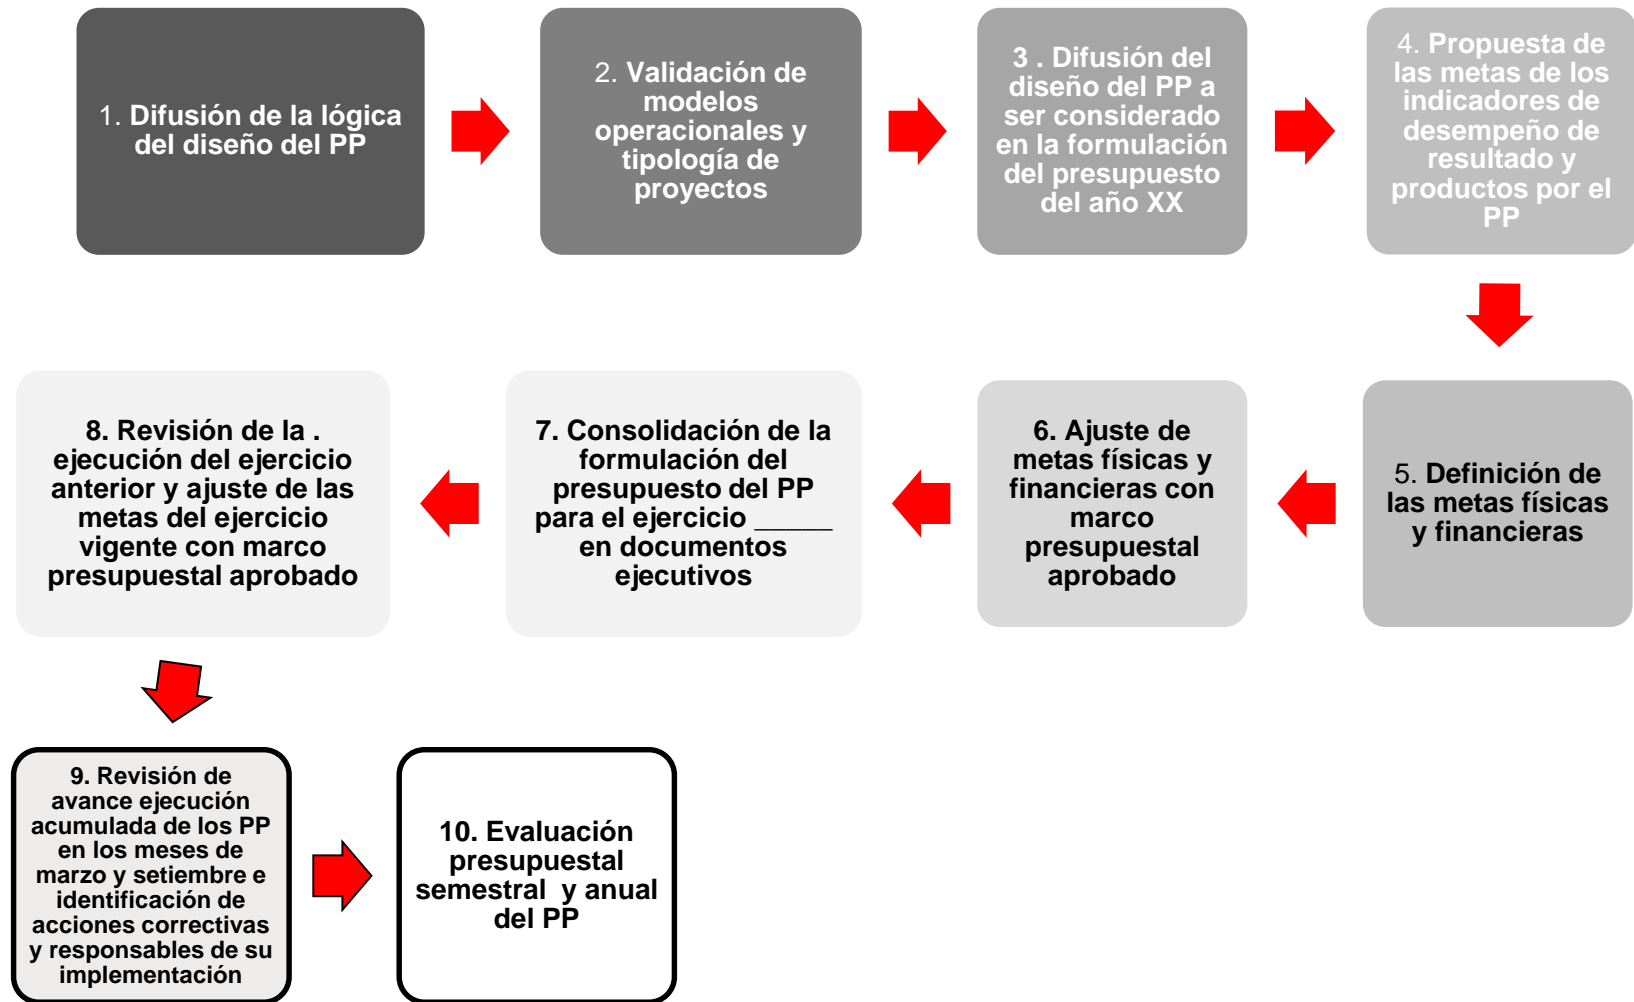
1. Difusión de la lógica del diseño del PP

2. Validación de modelos operacionales y tipología de proyectos

3 . Difusión del diseño del PP a ser considerado en la formulación del presupuesto del año XX

4. Propuesta de las metas de los indicadores de desempeño de resultado y productos por el PP

5. Definición de las metas físicas y financieras

6. Ajuste de metas físicas y financieras con marco presupuestal aprobado

7. Consolidación de la formulación del presupuesto del PP para el ejercicio _____ en documentos ejecutivos

8. Revisión de la . ejecución del ejercicio anterior y ajuste de las metas del ejercicio vigente con marco presupuestal aprobado

9. Revisión de avance ejecución acumulada de los PP en los meses de marzo y setiembre e identificación de acciones correctivas y responsables de su implementación

10. Evaluación presupuestal semestral y anual del PP